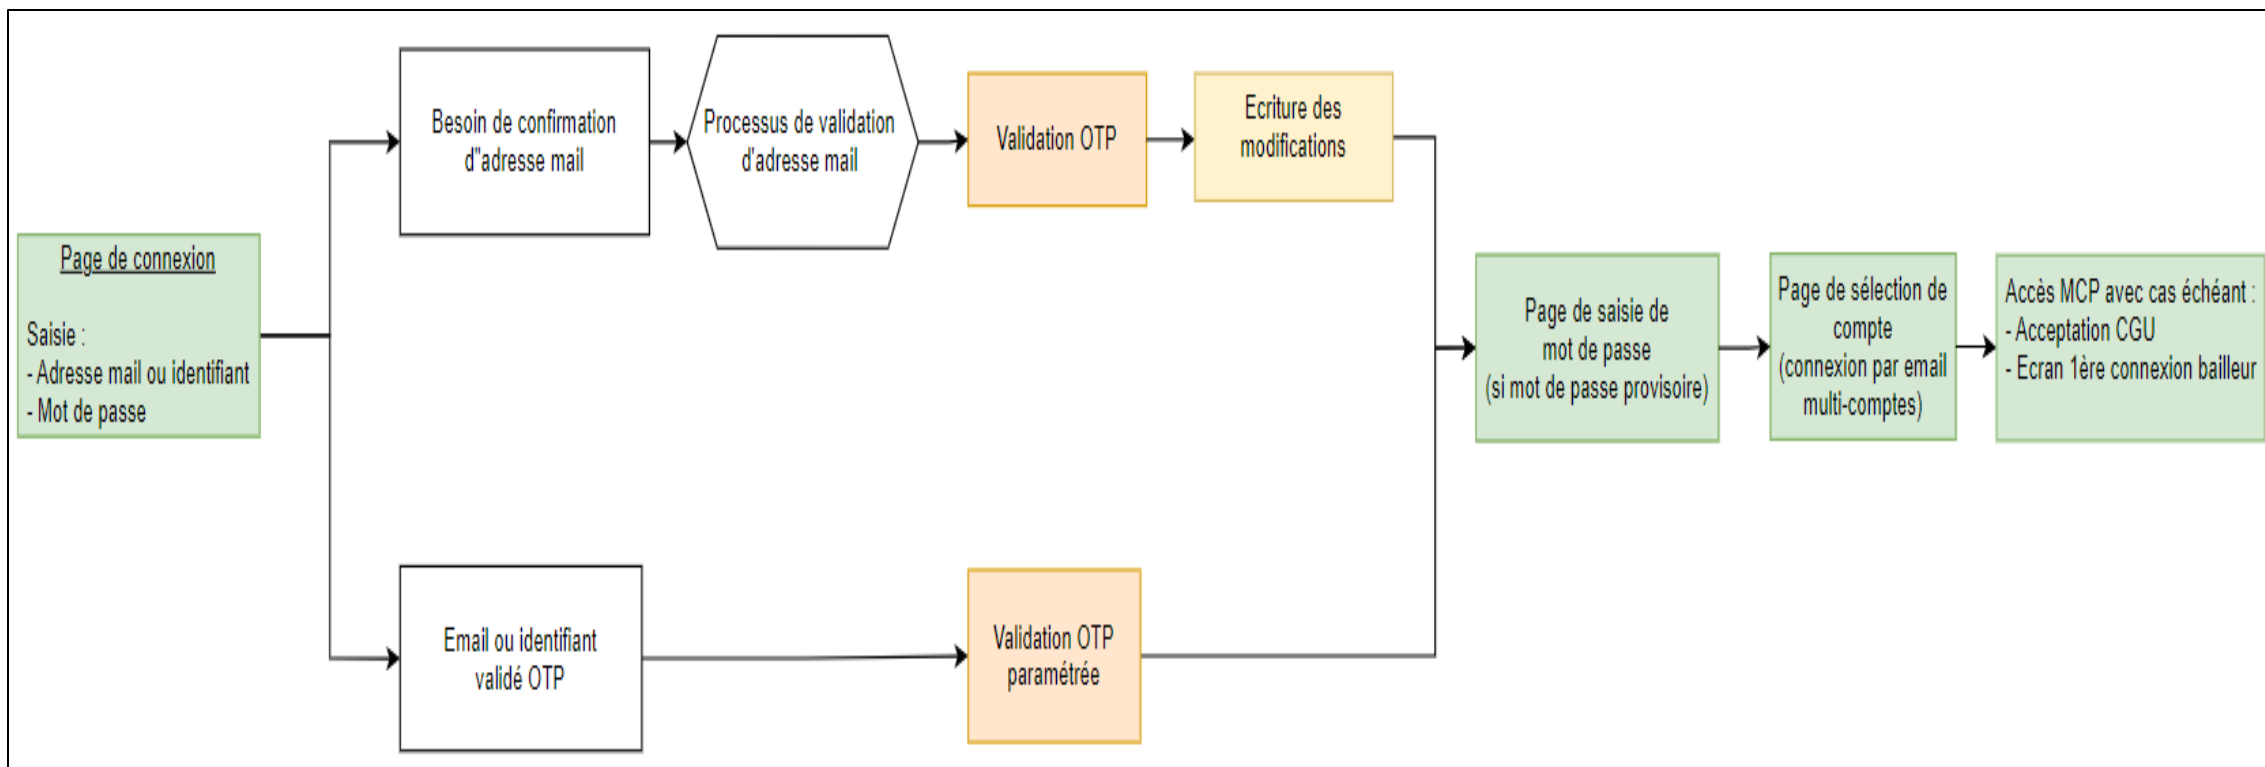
Page de connexion

Saisie :
- Adresse mail ou identifiant
- Mot de passe

Besoin de confirmation d"adresse mail

Processus de validation d'adresse mail

Validation OTP

Ecriture des modifications

Email ou identifiant validé OTP

Validation OTP paramétrée

Page de saisie de mot de passe (si mot de passe provisoire)

Page de sélection de compte (connexion par email multi-comptes)

Accès MCP avec cas échéant :
- Acceptation CGU
- Ecran 1ère connexion bailleur